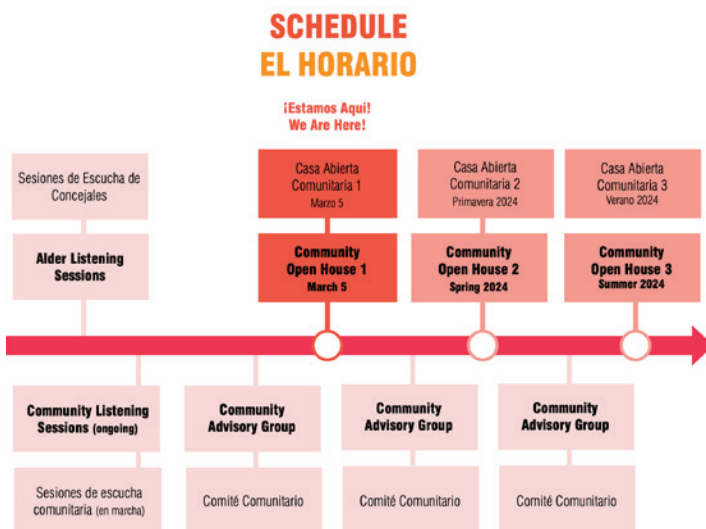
SCHEDULE
EL HORARIO

¡Estamos Aqui!
We Are Here!

Sesiones de Escucha de Concejales

Alder Listening Sessions

Casa Abierta Comunitaria 1
Marzo 5

Community Open House 1
March 5

Casa Abierta Comunitaria 2
Primavera 2024

Community Open House 2
Spring 2024

Casa Abierta Comunitaria 3
Verano 2024

Community Open House 3
Summer 2024

Community Listening Sessions (ongoing)

Sesiones de escucha comunitaria (en marcha)

Community Advisory Group

Comité Comunitario

Community Advisory Group

Comité Comunitario

Community Advisory Group

Comité Comunitario